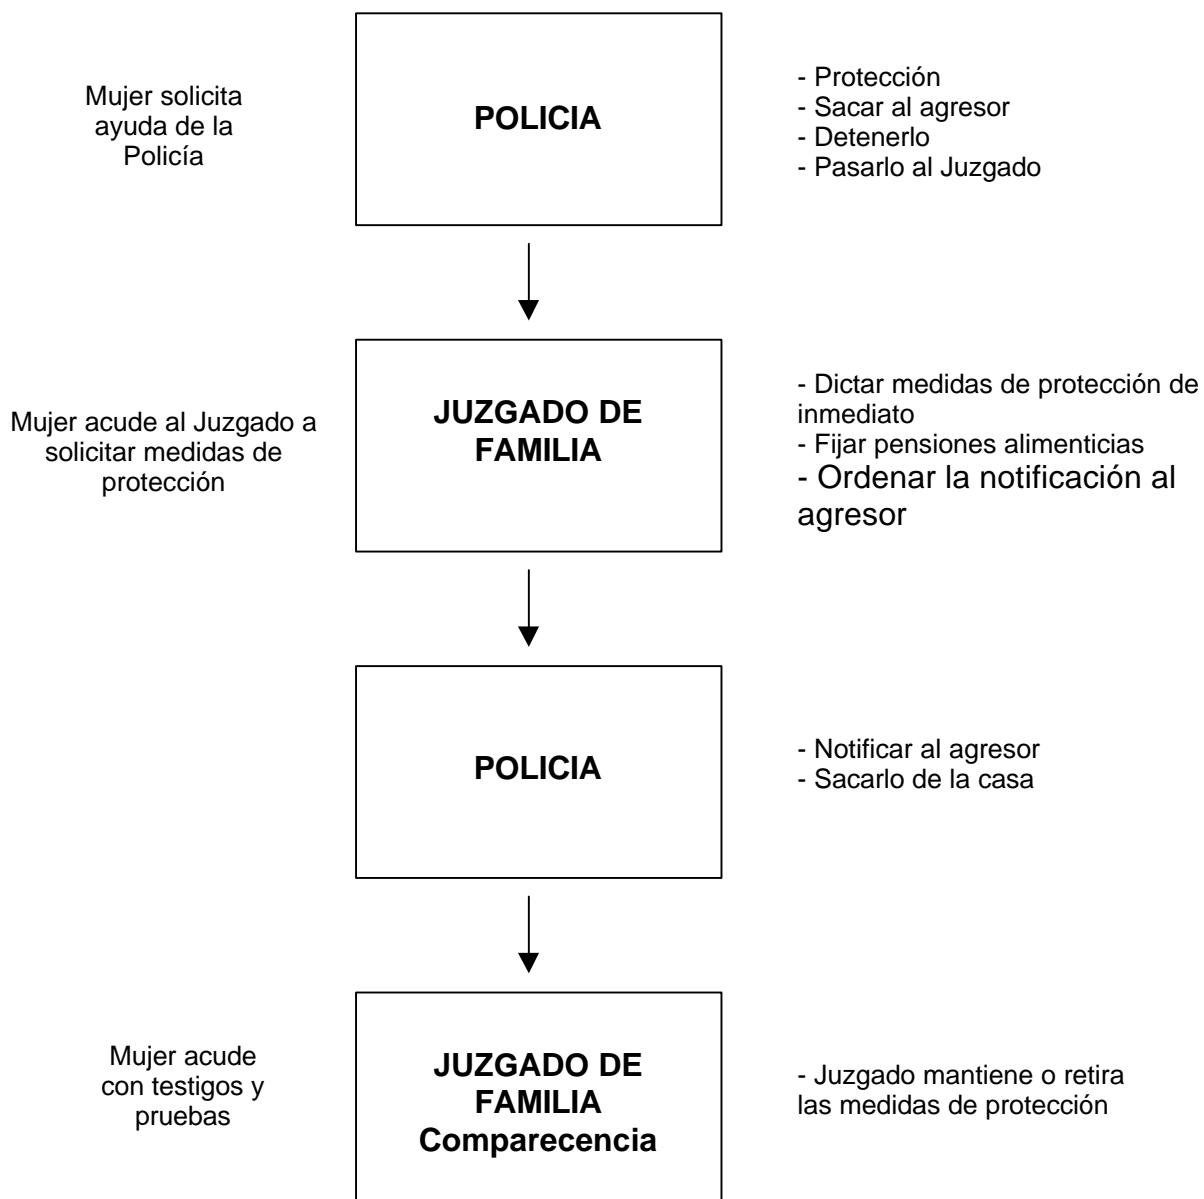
Mujer solicita ayuda de la Policía

POLICIA

- Protección
- Sacar al agresor
- Detenerlo
- Pasarlo al Juzgado

Mujer acude al Juzgado a solicitar medidas de protección

JUZGADO DE FAMILIA

- Dictar medidas de protección de inmediato
- Fijar pensiones alimenticias
- Ordenar la notificación al agresor

POLICIA

- Notificar al agresor
- Sacarlo de la casa

Mujer acude con testigos y pruebas

JUZGADO DE FAMILIA Comparecencia

- Juzgado mantiene o retira las medidas de protección